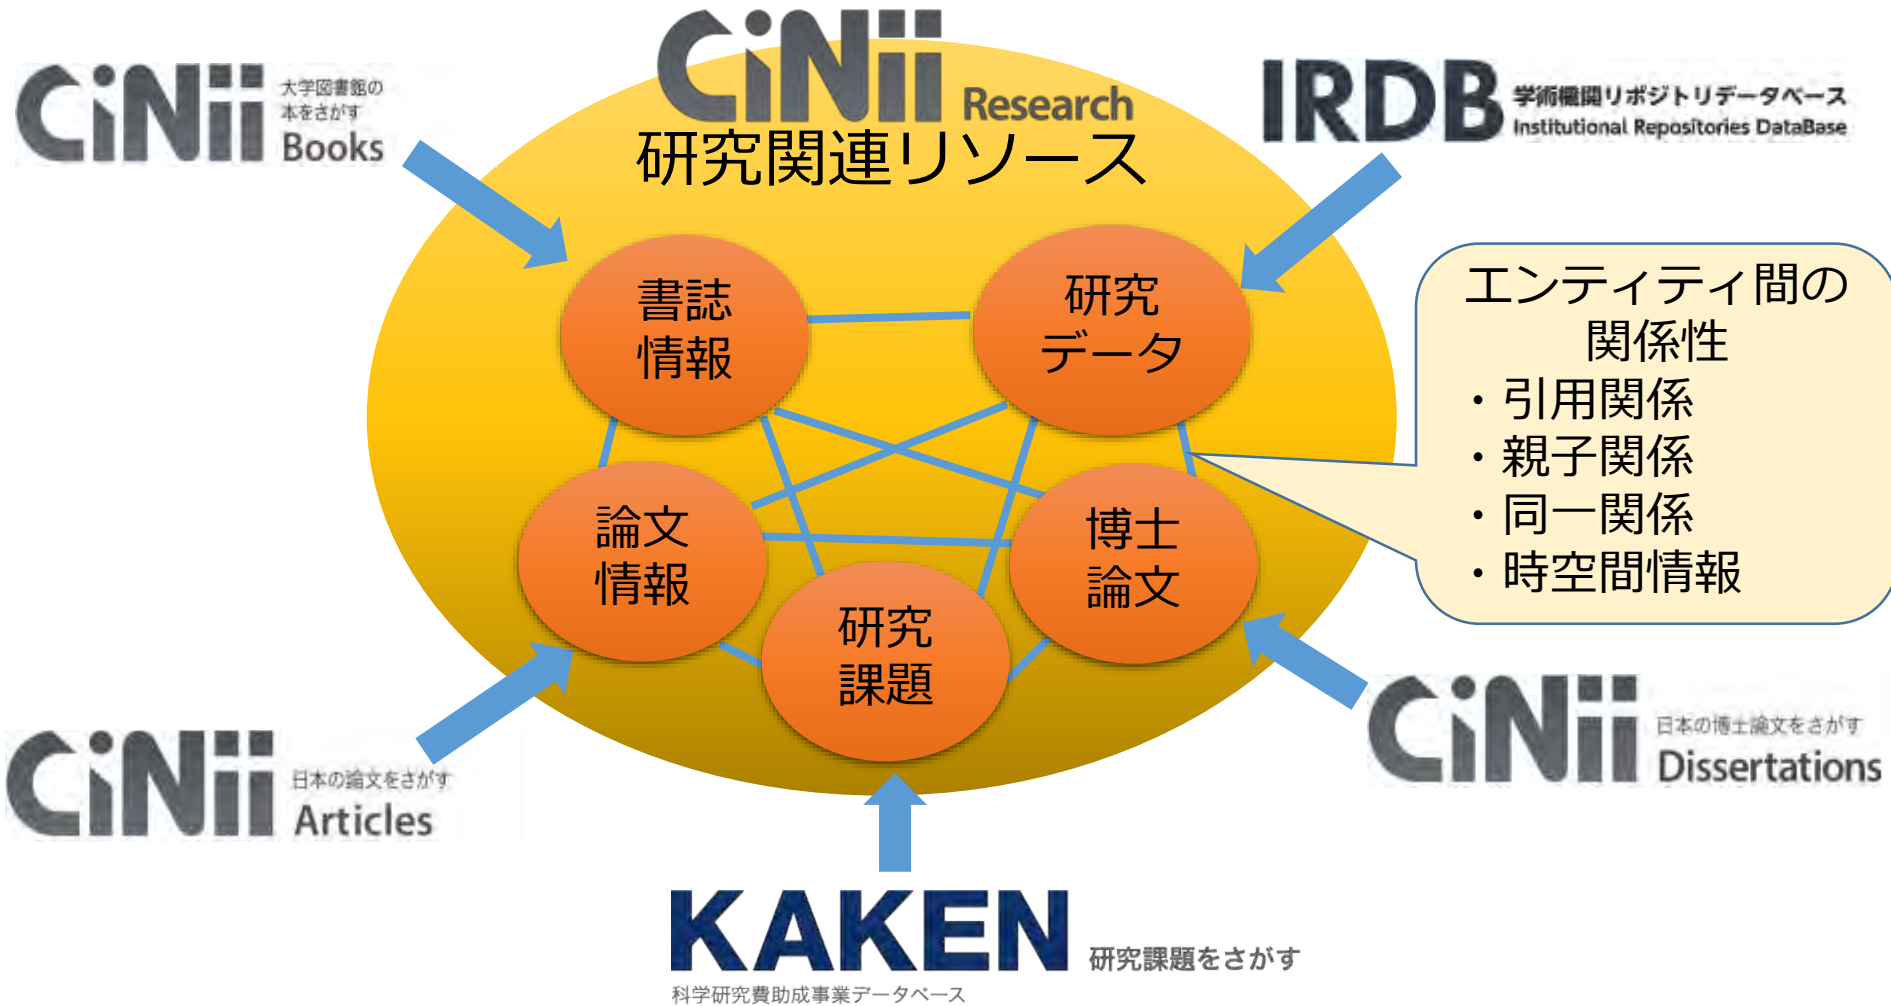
CiNii 大学図書館の本をさがす Books

CiNii Research

研究関連リソース

IRDB 学術機関リポジトリデータベース Institutional Repositories DataBase

書誌情報

研究データ

論文情報

博士論文

研究課題

エンティティ間の関係性
・引用関係
・親子関係
・同一関係
・時空間情報

CiNii 日本の論文をさがす Articles

CiNii 日本の博士論文をさがす Dissertations

KAKEN 研究課題をさがす
科学研究費助成事業データベース